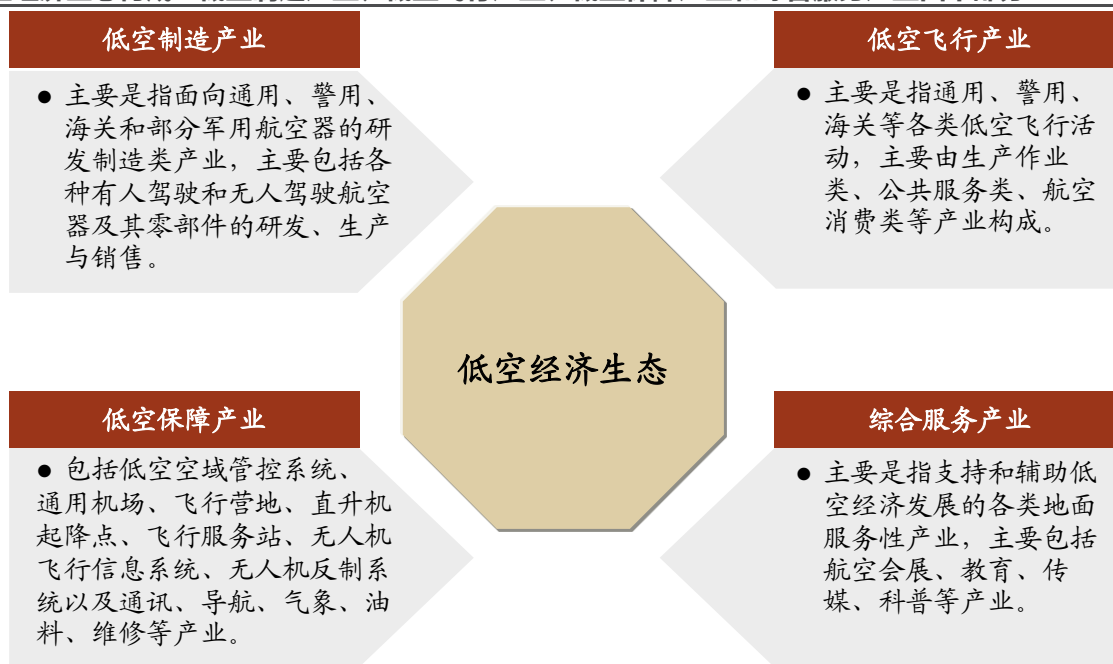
低空制造产业

● 主要是指面向通用、警用、海关和部分军用航空器的研发制造类产业，主要包括各种有人驾驶和无人驾驶航空器及其零部件的研发、生产与销售。

低空飞行产业

● 主要是指通用、警用、海关等各类低空飞行活动，主要由生产作业类、公共服务类、航空消费类等产业构成。

低空经济生态

低空保障产业

● 包括低空空域管控系统、通用机场、飞行营地、直升机起降点、飞行服务站、无人机飞行信息系统、无人机反制系统以及通讯、导航、气象、油料、维修等产业。

综合服务产业

● 主要是指支持和辅助低空经济发展的各类地面服务性产业，主要包括航空会展、教育、传媒、科普等产业。